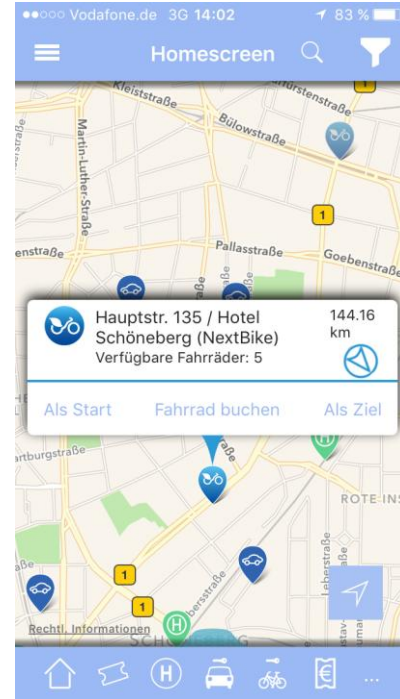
●●○○○ Vodafone.de 3G 14:02 83 %

Homescreen

Kleiststraße
Fürstenstraße
Bülowstraße
Martin-Luther-Straße
1
Pallasstraße
Goebenstraße
enstraße

Hauptstr. 135 / Hotel Schöneberg (NextBike)
Verfügbare Fahrräder: 5
144.16 km

Als Start
Fahrrad buchen
Als Ziel

artburgstraße
ROTE INS
1
1
Rechtl. Informationen
H
H
...